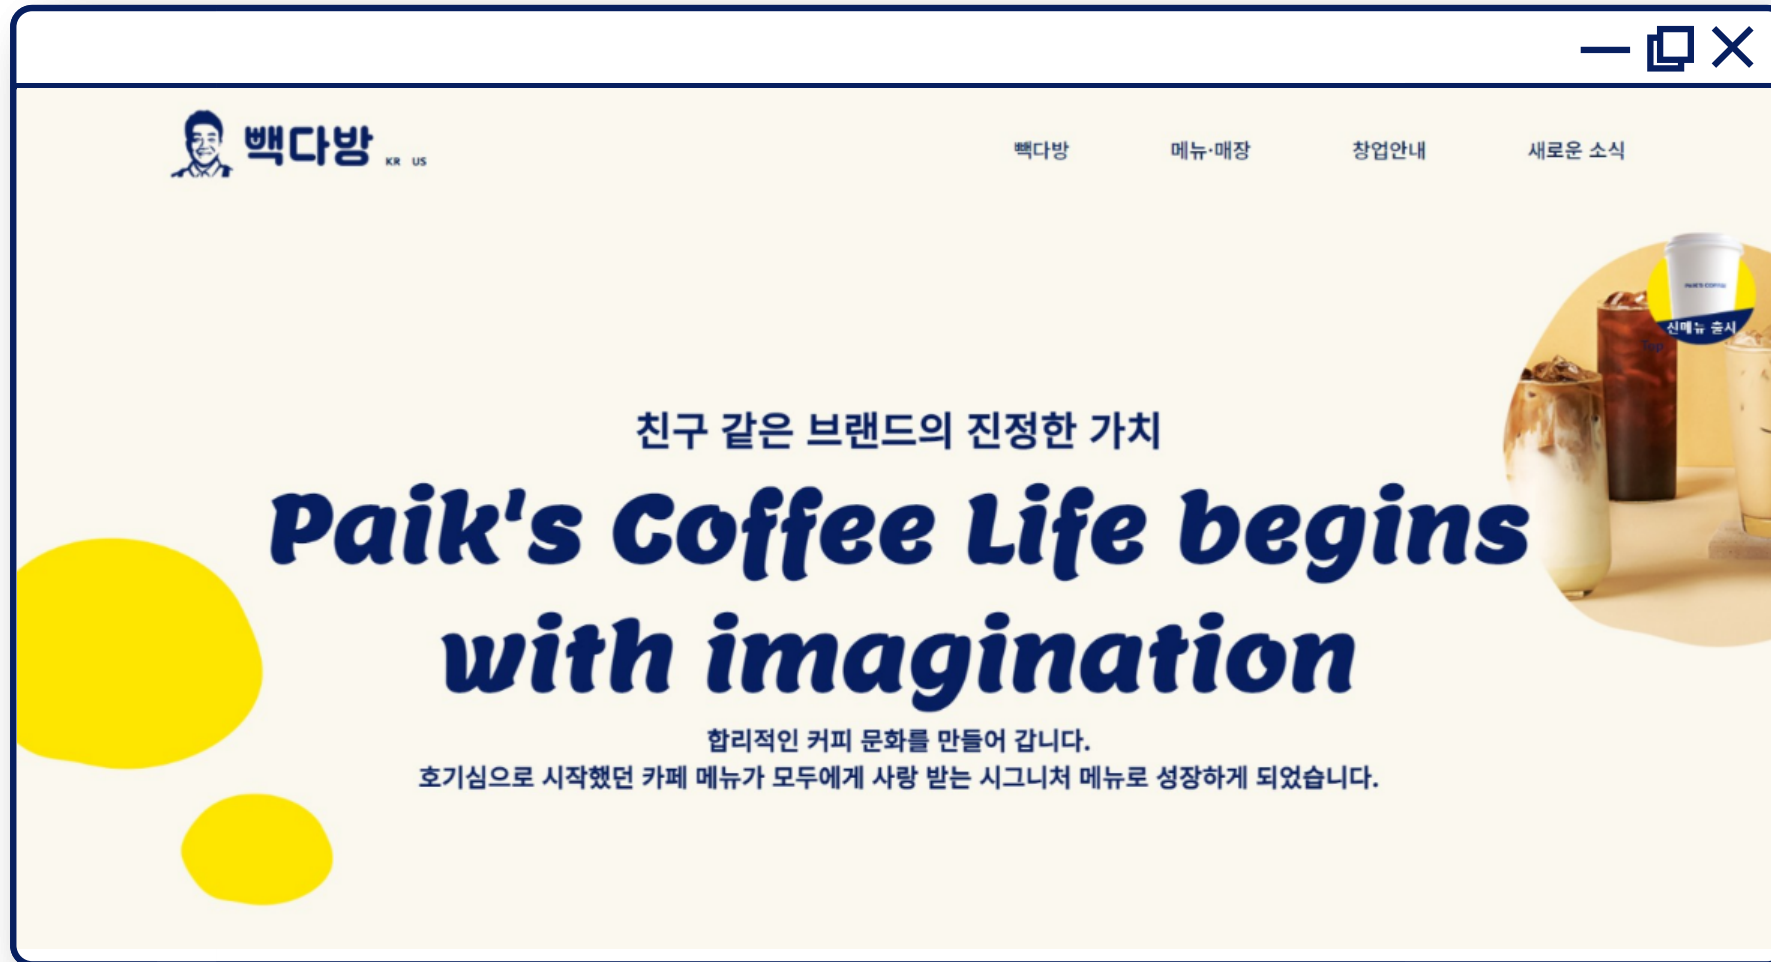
빽다방 KR US

빽다방 메뉴·매장 창업안내 새로운 소식

신메뉴 출시

친구 같은 브랜드의 진정한 가치

Paik's Coffee Life begins with imagination

합리적인 커피 문화를 만들어 갑니다.
호기심으로 시작했던 카페 메뉴가 모두에게 사랑 받는 시그니처 메뉴로 성장하게 되었습니다.